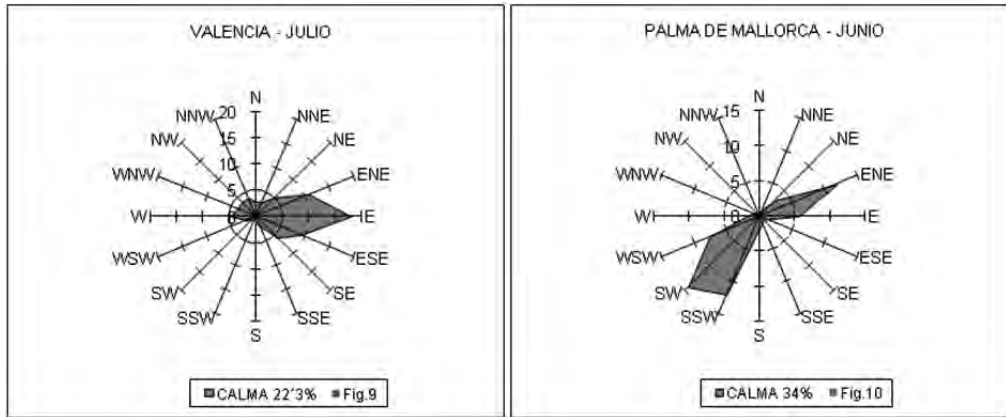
VALENCIA - JULIO

N
NNE
NE
ENE
E
ESE
SE
SSE
S
SSW
SW
WSW
W
WNW
NW
NNW
20
15
10
5
0

CALMA 22'3% Fig.9

PALMA DE MALLORCA - JUNIO

N
NNE
NE
ENE
E
ESE
SE
SSE
S
SSW
SW
WSW
W
WNW
NW
NNW
15
10
5
0

CALMA 34% Fig.10